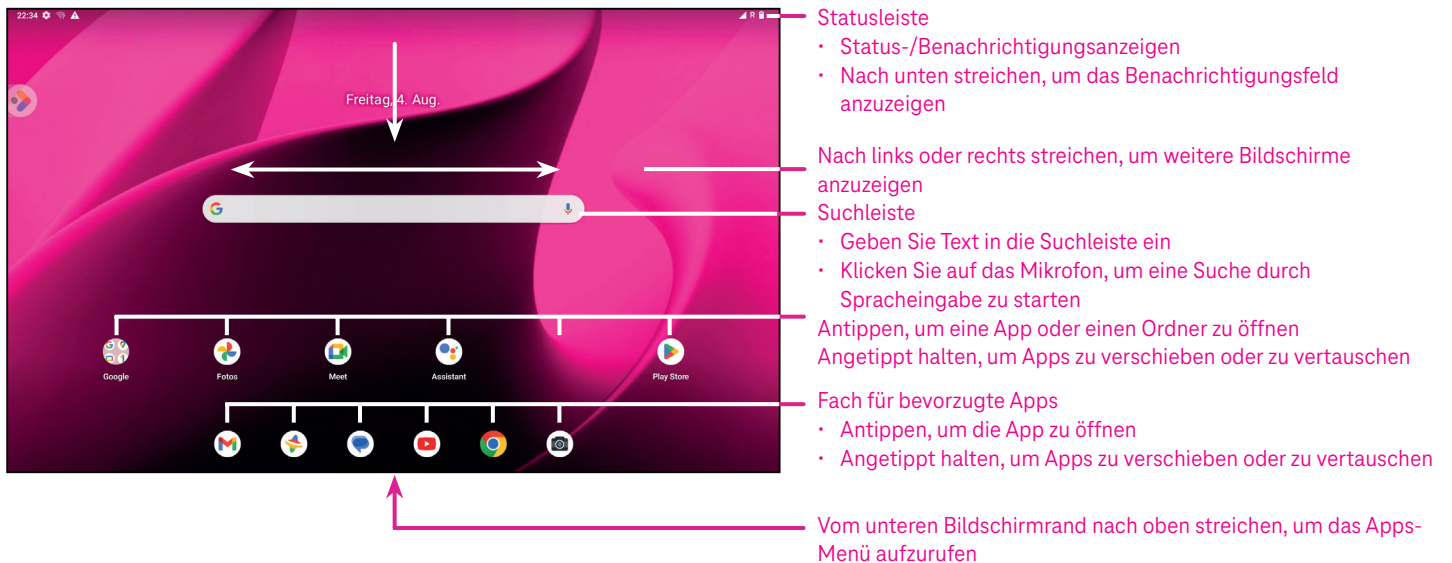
22:34

Freitag, 4. Aug.

Google
Fotos
Meet
Assistant
Play Store

Statusleiste
• Status-/Benachrichtigungsanzeigen
• Nach unten streichen, um das Benachrichtigungsfeld anzuzeigen

Nach links oder rechts streichen, um weitere Bildschirme anzuzeigen

Suchleiste
• Geben Sie Text in die Suchleiste ein
• Klicken Sie auf das Mikrofon, um eine Suche durch Spracheingabe zu starten

Antippen, um eine App oder einen Ordner zu öffnen
Angetippt halten, um Apps zu verschieben oder zu vertauschen

Fach für bevorzugte Apps
• Antippen, um die App zu öffnen
• Angetippt halten, um Apps zu verschieben oder zu vertauschen

Vom unteren Bildschirmrand nach oben streichen, um das Apps-Menü aufzurufen